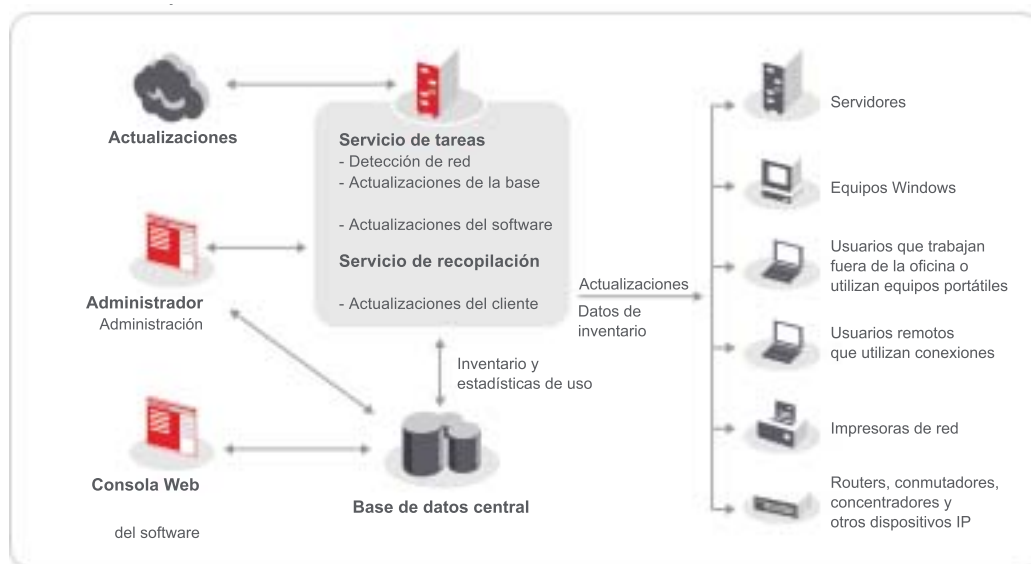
Actualizaciones

Servicio de tareas
- Detección de red
- Actualizaciones de la base

- Actualizaciones del software

Servicio de recopilación

- Actualizaciones del cliente

Administrador
Administración

Consola Web

del software

Inventario y estadísticas de uso

Base de datos central

Actualizaciones

Datos de inventario

Servidores

Equipos Windows

Usuarios que trabajan fuera de la oficina o utilizan equipos portátiles

Usuarios remotos que utilizan conexiones

Impresoras de red

Routers, conmutadores, concentradores y otros dispositivos IP